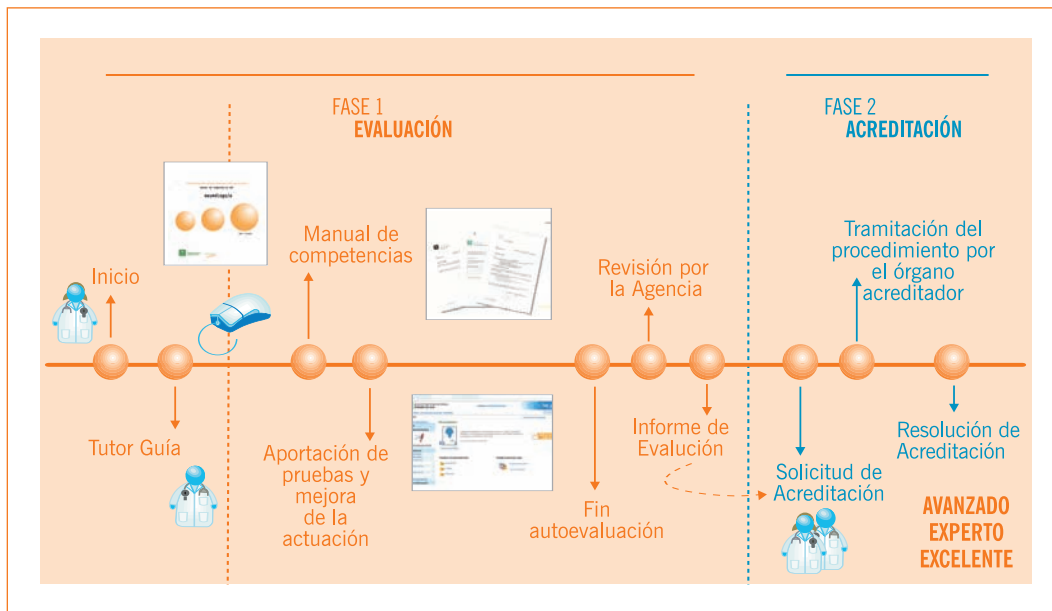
FASE 1
EVALUACIÓN

FASE 2
ACREDITACIÓN

Inicio

Tutor Guía

Manual de competencias

Aportación de pruebas y mejora de la actuación

Fin autoevaluación

Revisión por la Agencia

Informe de Evalución

Solicitud de Acreditación

Tramitación del procedimiento por el órgano acreditador

Resolución de Acreditación

AVANZADO
EXPERTO
EXCELENTE